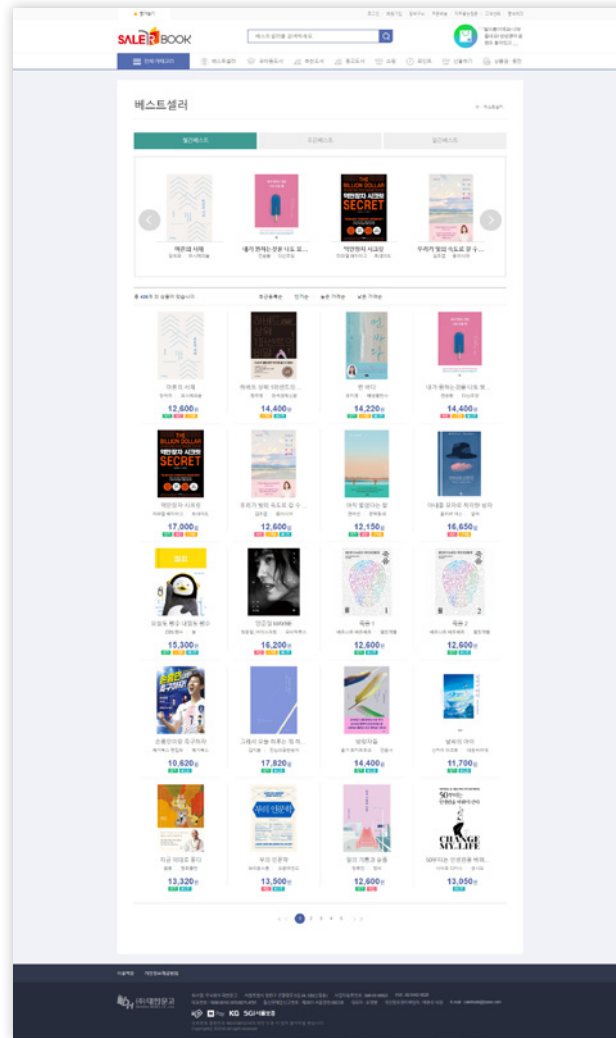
SALE BOOK

베스트셀러

월간베스트 | 주간베스트 | 일간베스트

여름의 시체
내가 원하는 것을 나도 모...
억만장자 시크릿
우리가 떨어 독도로 갈 수...

12,600원
14,400원
14,220원
14,400원

억만장자 시크릿
17,000원
우리가 빛의 속도로 갈 수 ...
12,600원
12,150원
16,650원

15,300원
16,200원
육류 1
12,600원
육류 2
12,600원

10,620원
17,820원
14,400원
11,700원

지금 이대로 좋다
13,320원
13,500원
12,600원
13,050원

1 2 3 4 5